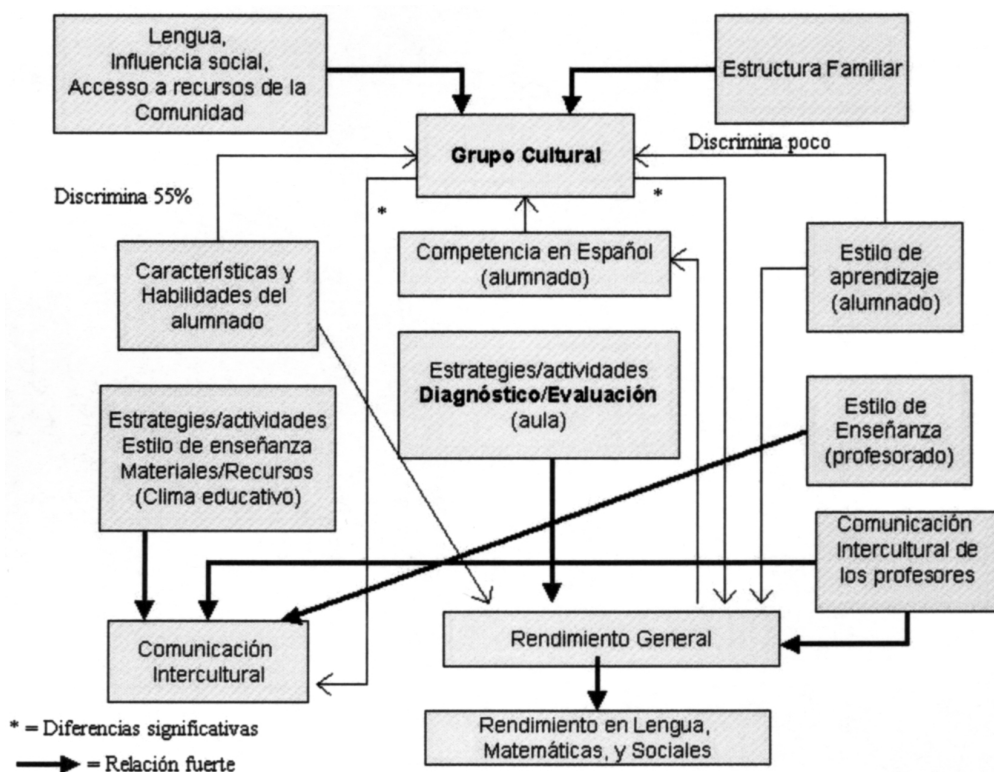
Lengua, Influencia social, Accesso a recursos de la Comunidad

Estructura Familiar

Grupo Cultural

Discrimina poco

Discrimina 55%

*

*

Competencia en Español (alumnado)

Características y Habilidades del alumnado

Estilo de aprendizaje (alumnado)

Estrategies/actividades **Diagnóstico/Evaluación** (aula)

Estrategies/actividades Estilo de enseñanza Materiales/Recursos (Clima educativo)

Estilo de Enseñanza (profesorado)

Comunicación Intercultural de los profesores

Comunicación Intercultural

Rendimiento General

Rendimiento en Lengua, Matemáticas, y Sociales

* = Diferencias significativas

= Relación fuerte